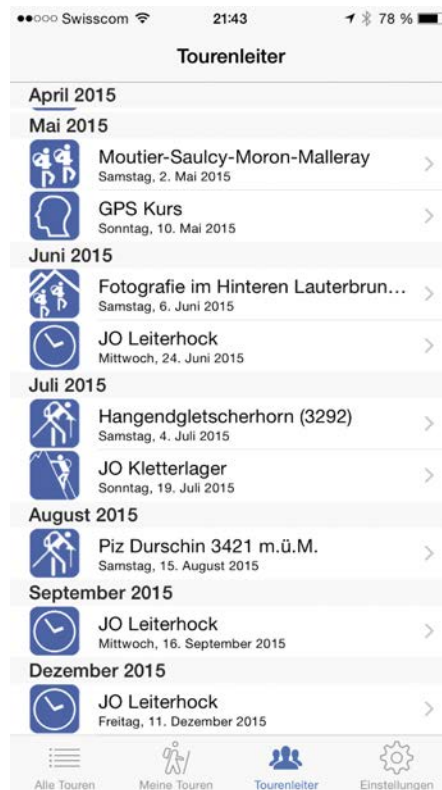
●●○○○ Swisscom 21:43 78 %

Tourenleiter

April 2015

Mai 2015

Moutier-Saulcy-Moron-Malleray
Samstag, 2. Mai 2015

GPS Kurs
Sonntag, 10. Mai 2015

Juni 2015

Fotografie im Hinteren Lauterbrun...
Samstag, 6. Juni 2015

JO Leiterhock
Mittwoch, 24. Juni 2015

Juli 2015

Hangendgletscherhorn (3292)
Samstag, 4. Juli 2015

JO Kletterlager
Sonntag, 19. Juli 2015

August 2015

Piz Durschin 3421 m.ü.M.
Samstag, 15. August 2015

September 2015

JO Leiterhock
Mittwoch, 16. September 2015

Dezember 2015

JO Leiterhock
Freitag, 11. Dezember 2015

Alle Touren Meine Touren Tourenleiter Einstellungen